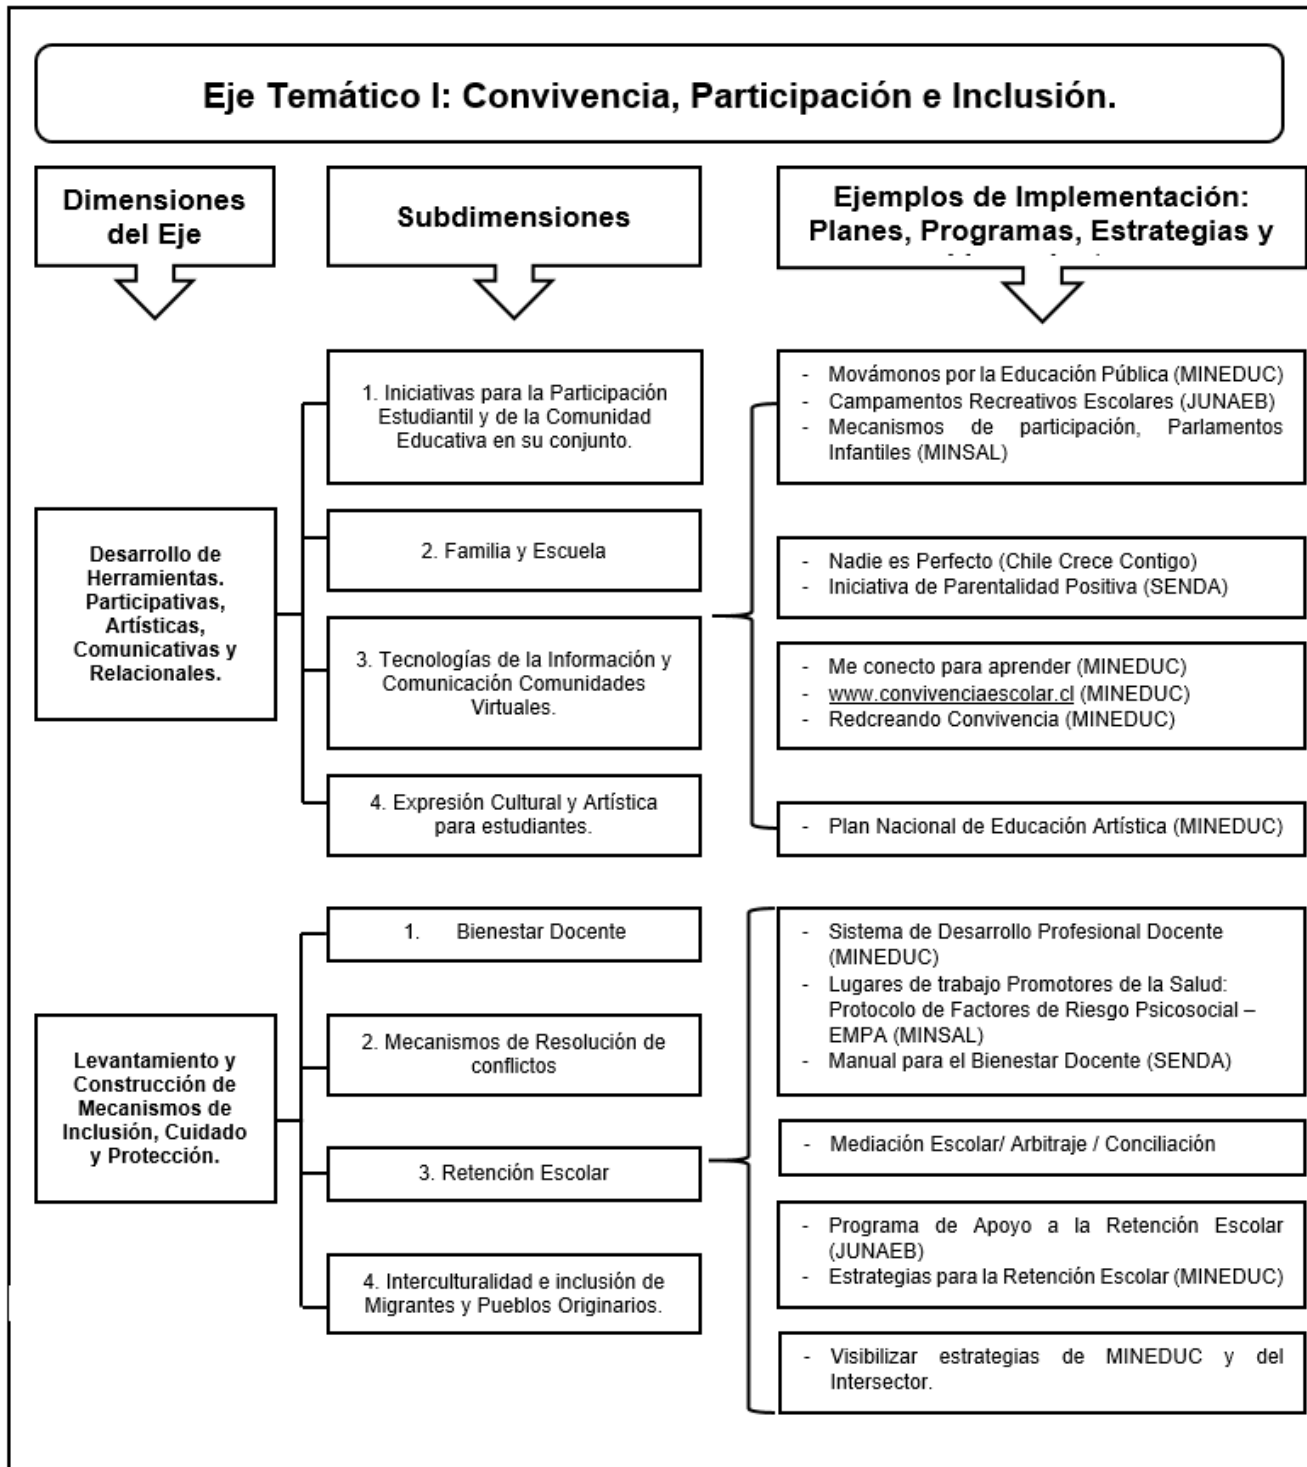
Eje Temático I: Convivencia, Participación e Inclusión.

Dimensiones del Eje

Subdimensiones

Ejemplos de Implementación: Planes, Programas, Estrategias y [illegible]

Desarrollo de Herramientas. Participativas, Artísticas, Comunicativas y Relacionales.

1. Iniciativas para la Participación Estudiantil y de la Comunidad Educativa en su conjunto.

2. Familia y Escuela

3. Tecnologías de la Información y Comunicación Comunidades Virtuales.

4. Expresión Cultural y Artística para estudiantes.

- Movámonos por la Educación Pública (MINEDUC)
- Campamentos Recreativos Escolares (JUNAEB)
- Mecanismos de participación, Parlamentos Infantiles (MINSAL)

- Nadie es Perfecto (Chile Crece Contigo)
- Iniciativa de Parentalidad Positiva (SENDA)

- Me conecto para aprender (MINEDUC)
- www.convivenciaescolar.cl (MINEDUC)
- Redcreando Convivencia (MINEDUC)

- Plan Nacional de Educación Artística (MINEDUC)

Levantamiento y Construcción de Mecanismos de Inclusión, Cuidado y Protección.

1. Bienestar Docente

2. Mecanismos de Resolución de conflictos

3. Retención Escolar

4. Interculturalidad e inclusión de Migrantes y Pueblos Originarios.

- Sistema de Desarrollo Profesional Docente (MINEDUC)
- Lugares de trabajo Promotores de la Salud: Protocolo de Factores de Riesgo Psicosocial – EMPA (MINSAL)
- Manual para el Bienestar Docente (SENDA)

- Mediación Escolar/ Arbitraje / Conciliación

- Programa de Apoyo a la Retención Escolar (JUNAEB)
- Estrategias para la Retención Escolar (MINEDUC)

- Visibilizar estrategias de MINEDUC y del Intersector.